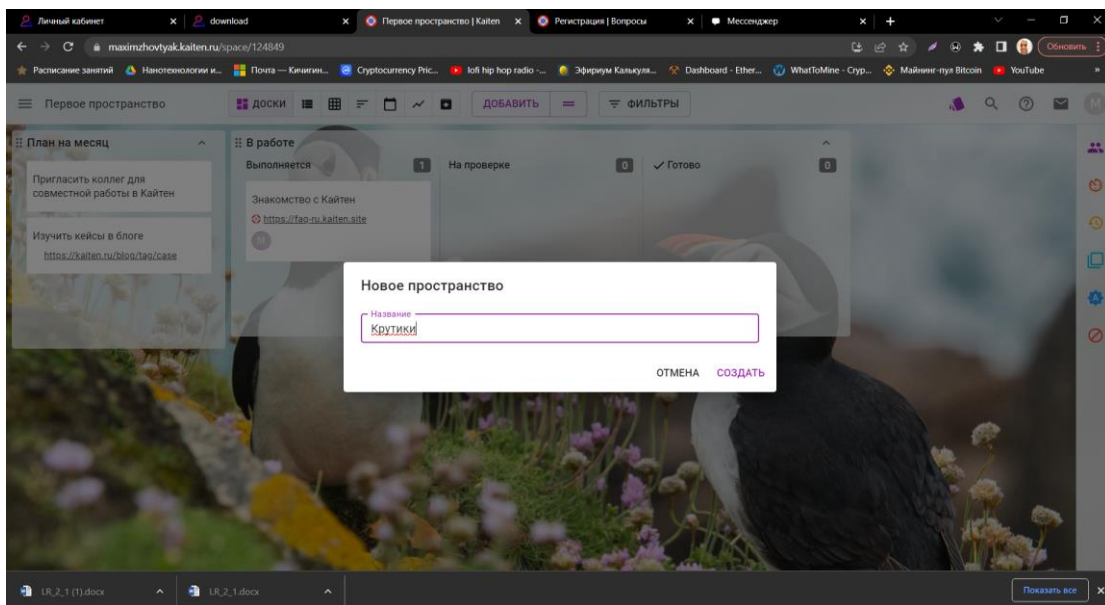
Личный кабинет × download × Первое пространство | Kaiten × Регистрация | Вопросы × Мессенджер × +

maximzhovtyak.kaiten.ru/space/124849

Обновить

Расписание занятий Нанотехнологии и... Почта — Кичигин... Cryptocurrency Pric... lofi hip hop radio -... Эфириум Калькуля... Dashboard - Ether... WhatToMine - Cryp... Майнинг-пул Bitcoin YouTube

Первое пространство

ДОСКИ

ДОБАВИТЬ

ФИЛЬТРЫ

М

План на месяц

Пригласить коллег для совместной работы в Кайтен

Изучить кейсы в блоге

https://kaiten.ru/blog/tag/case

В работе

Выполняется 1

Знакомство с Кайтен

https://faq-ru.kaiten.site

М

На проверке 0

✓ Готово 0

Новое пространство

Название

Крутики

ОТМЕНА СОЗДАТЬ

LR_2_1 (1).docx

LR_2_1.docx

Показать все